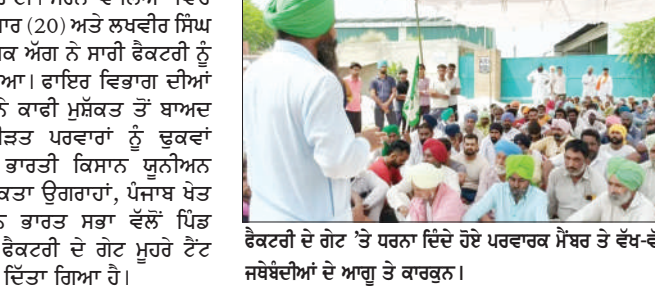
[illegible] (20) ਅਤੇ ਲਖਵੀਰ ਸਿੰਘ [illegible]ਕ ਅੱਗ ਨੇ ਸਾਰੀ ਫੈਕਟਰੀ ਨੂੰ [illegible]ਆ। ਫਾਇਰ ਵਿਭਾਗ ਦੀਆਂ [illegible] ਕਾਫੀ ਮੁਸ਼ੱਕਤ ਤੋਂ ਬਾਅਦ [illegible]ੜਤ ਪਰਵਾਰਾਂ ਨੂੰ ਢੁਕਵਾਂ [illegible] ਭਾਰਤੀ ਕਿਸਾਨ ਯੂਨੀਅਨ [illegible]ਕਤਾ ਉਗਰਾਹਾਂ, ਪੰਜਾਬ ਖੇਤ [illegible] ਭਾਰਤ ਸਭਾ ਵੱਲੋਂ ਪਿੰਡ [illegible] ਫੈਕਟਰੀ ਦੇ ਗੇਟ ਮੂਹਰੇ ਟੈਂਟ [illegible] ਦਿੱਤਾ ਗਿਆ ਹੈ।

ਫੈਕਟਰੀ ਦੇ ਗੇਟ ’ਤੇ ਧਰਨਾ ਦਿੰਦੇ ਹੋਏ ਪਰਵਾਰਕ ਮੈਂਬਰ ਤੇ ਵੱਖ-ਵੱ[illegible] ਜਥੇਬੰਦੀਆਂ ਦੇ ਆਗੂ ਤੇ ਕਾਰਕੁਨ।